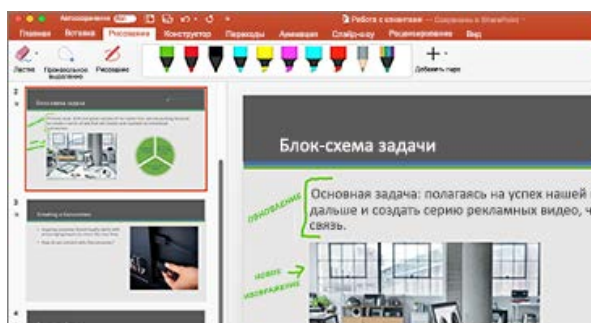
Автосохранение
Работа с клиентами — Сохранено в SharePoint
Главная Вставка Рисование Конструктор Переходы Анимация Слайд-шоу Рецензирование Вид
Ластик Произвольное выделение Рисование
Добавить перо

2
Блок-схема задачи
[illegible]

3
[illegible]

Блок-схема задачи

Основная задача: полагаясь на успех нашей дальше и создать серию рекламных видео, связь.

обновление

новое изображение